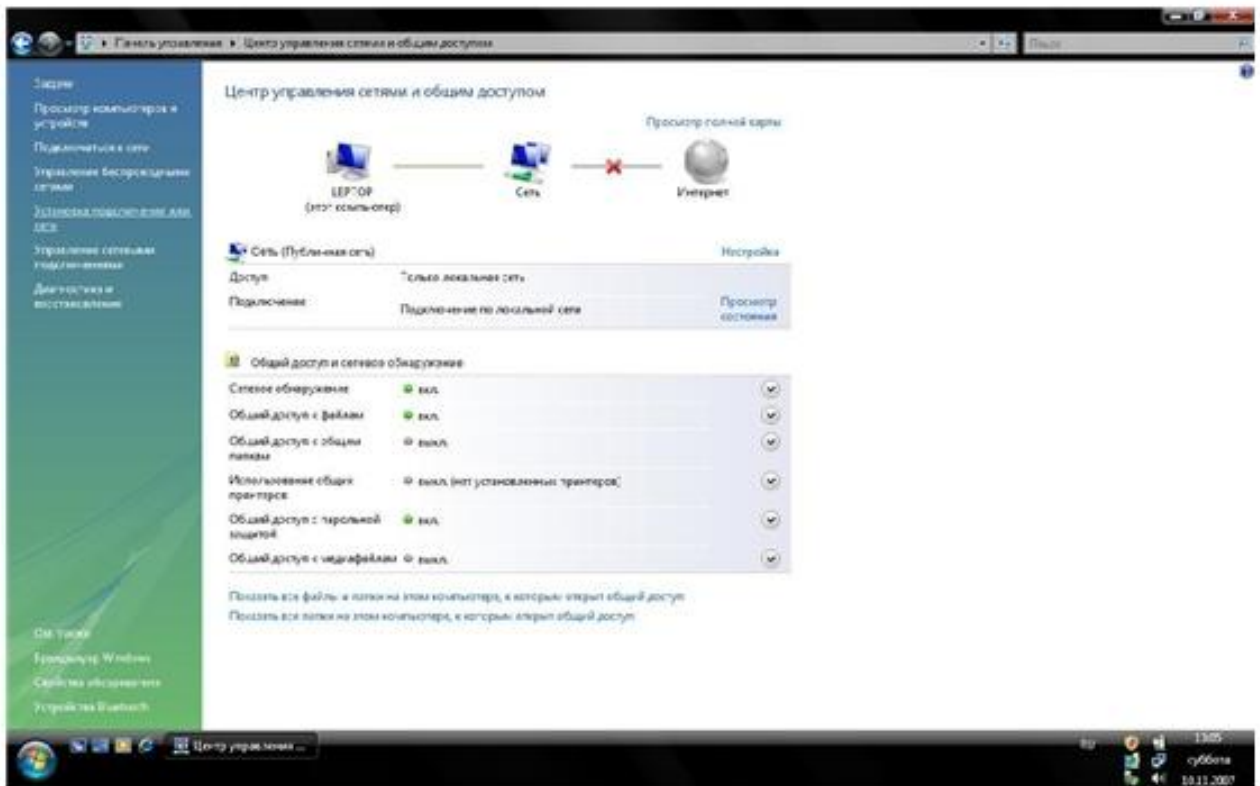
Панель управления ▸ Центр управления сетями и общим доступом

Поиск

Задачи

Просмотр компьютеров и устройств

Подключиться к сети

Управление беспроводными сетями

Установка подключения или сети

Управление сетевыми подключениями

Диагностика и восстановление

Центр управления сетями и общим доступом

Просмотр полной карты

LEPTOP
(этот компьютер)

Сеть

Интернет

Сеть (Публичная сеть)

Настройка

| | | |
|---|---|---|
| Доступ | Только локальная сеть | |
| Подключение | Подключение по локальной сети | Просмотр состояния |

Общий доступ и сетевое обнаружение

| | |
|---|---|
| Сетевое обнаружение | вкл. |
| Общий доступ к файлам | вкл. |
| Общий доступ к общим папкам | выкл. |
| Использование общих принтеров | выкл. (нет установленных принтеров) |
| Общий доступ с парольной защитой | вкл. |
| Общий доступ к медиафайлам | выкл. |

Показать все файлы и папки на этом компьютере, к которым открыт общий доступ

Показать все папки на этом компьютере, к которым открыт общий доступ

См. также

Брандмауэр Windows

Свойства обозревателя

Устройства Bluetooth

Центр управления ...

EN

13:05
суббота
10.11.2007